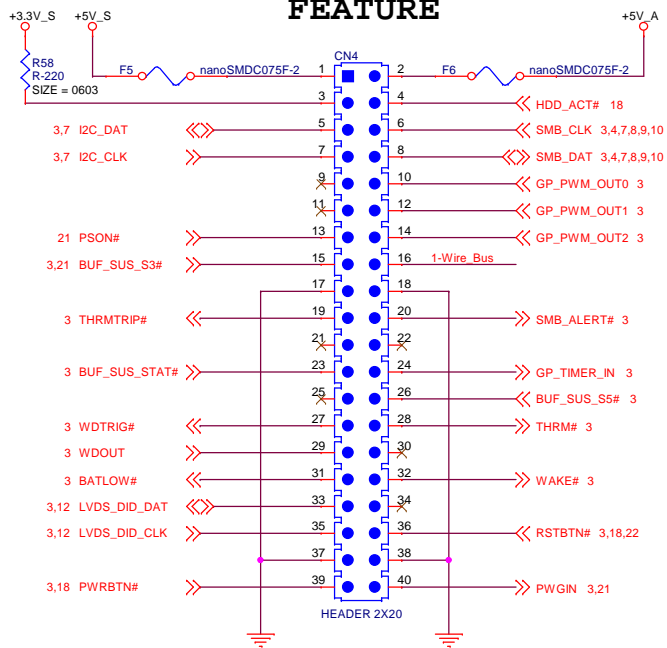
FEATURE

+3.3V_S
+5V_S
+5V_A

R58
R-220
SIZE = 0603

F5
nanoSMDC075F-2
CN4
F6
nanoSMDC075F-2

1
2
3
4
HDD_ACT# 18
3,7 I2C_DAT
5
6
SMB_CLK 3,4,7,8,9,10
3,7 I2C_CLK
7
8
SMB_DAT 3,4,7,8,9,10
9
10
GP_PWM_OUT0 3
11
12
GP_PWM_OUT1 3
21 PSON#
13
14
GP_PWM_OUT2 3
3,21 BUF_SUS_S3#
15
16
1-Wire_Bus
17
18
3 THRMTRIP#
19
20
SMB_ALERT# 3
21
22
3 BUF_SUS_STAT#
23
24
GP_TIMER_IN 3
25
26
BUF_SUS_S5# 3
3 WDTRIG#
27
28
THRM# 3
3 WDOUT
29
30
3 BATLOW#
31
32
WAKE# 3
3,12 LVDS_DID_DAT
33
34
3,12 LVDS_DID_CLK
35
36
RSTBTN# 3,18,22
37
38
3,18 PWRBTN#
39
40
PWGIN 3,21
HEADER 2X20